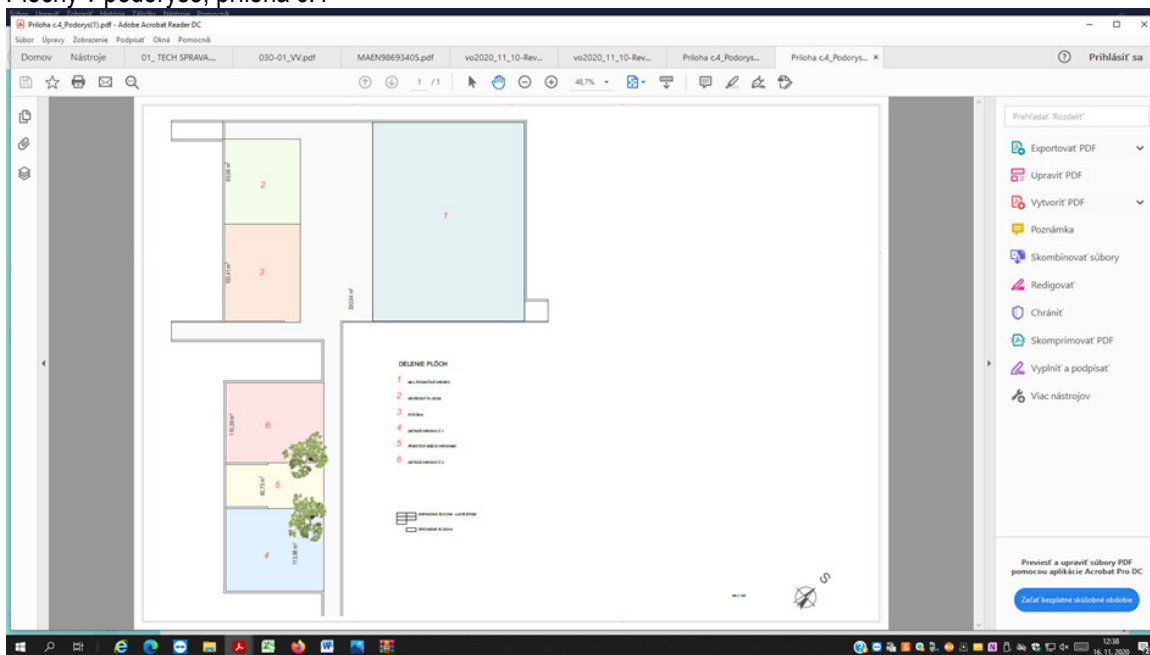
Priloha c.4_Podorys(1).pdf - Adobe Acrobat Reader DC

Súbor Úpravy Zobrazenie Podpísať Okná Pomocník

Domov Nástroje 01_TECH SPRAVA... 030-01_VV.pdf MAEN98693405.pdf vo2020_11_10-Rev... vo2020_11_10-Rev... Priloha c.4_Podorys... Priloha c.4_Podorys... ×

Prihlásiť sa

1 /1 48,7%

1

2

3

4

5

6

DELENIE PLÔCH

1 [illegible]
2 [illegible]
3 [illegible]
4 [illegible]
5 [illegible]
6 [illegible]

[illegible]
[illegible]

Prehľadať 'Rozdeliť'

Exportovať PDF

Upraviť PDF

Vytvoriť PDF

Poznámka

Skombinovať súbory

Redigovať

Chrániť

Skomprimovať PDF

Vyplniť a podpísať

Viac nástrojov

Previesť a upraviť súbory PDF pomocou aplikácie Acrobat Pro DC

Začať bezplatné skúšobné obdobie

12:38
16.11.2020